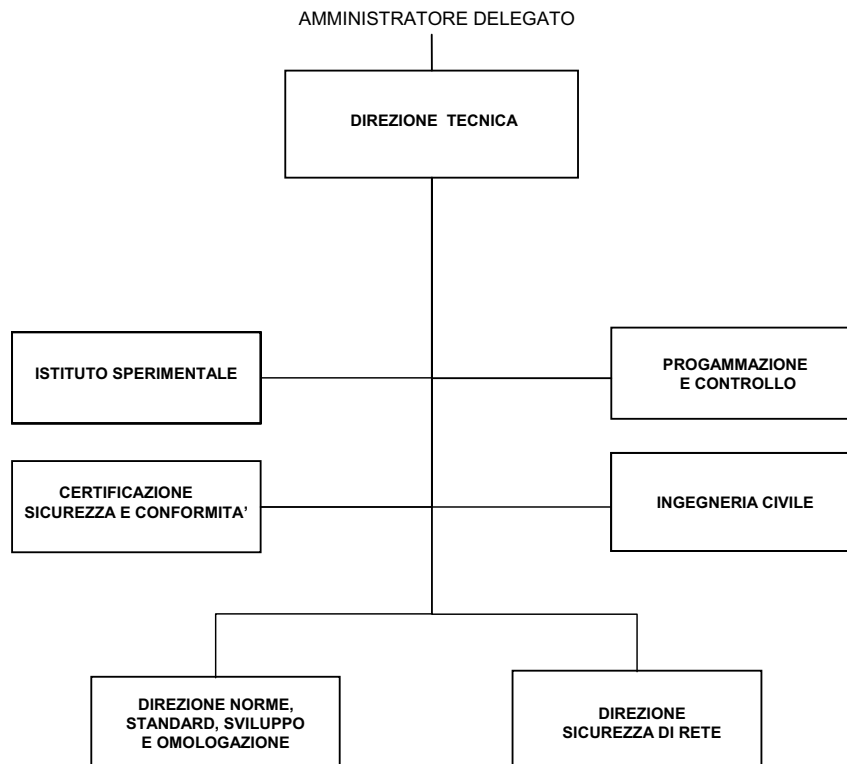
AMMINISTRATORE DELEGATO

DIREZIONE TECNICA

ISTITUTO SPERIMENTALE

PROGAMMAZIONE E CONTROLLO

CERTIFICAZIONE SICUREZZA E CONFORMITA'

INGEGNERIA CIVILE

DIREZIONE NORME, STANDARD, SVILUPPO E OMOLOGAZIONE

DIREZIONE SICUREZZA DI RETE